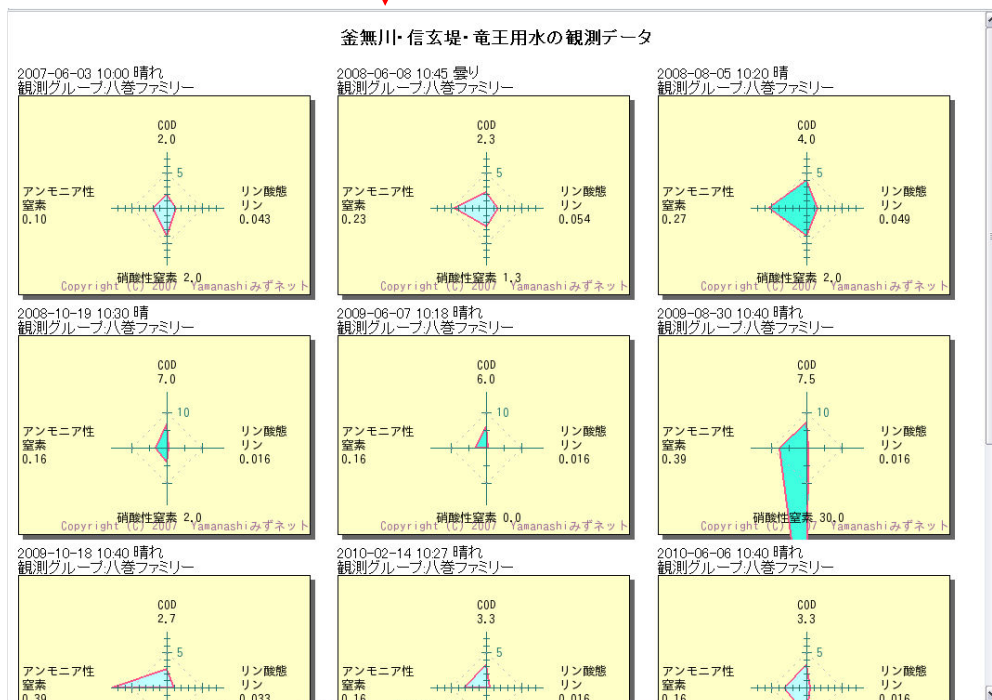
釜無川･信玄堤･竜王用水の観測データ

2007-06-03 10:00 晴れ
観測グループ:八巻ファミリー

COD
2.0
5
アンモニア性
窒素
0.10
リン酸態
リン
0.043
硝酸性窒素 2.0
Copyright (C) 2007 Yamanashiみずネット

2008-06-08 10:45 曇り
観測グループ:八巻ファミリー

COD
2.3
5
アンモニア性
窒素
0.23
リン酸態
リン
0.054
硝酸性窒素 1.3
Copyright (C) 2007 Yamanashiみずネット

2008-08-05 10:20 晴
観測グループ:八巻ファミリー

COD
4.0
5
アンモニア性
窒素
0.27
リン酸態
リン
0.049
硝酸性窒素 2.0
Copyright (C) 2007 Yamanashiみずネット

2008-10-19 10:30 晴
観測グループ:八巻ファミリー

COD
7.0
10
アンモニア性
窒素
0.16
リン酸態
リン
0.016
硝酸性窒素 2.0
Copyright (C) 2007 Yamanashiみずネット

2009-06-07 10:18 晴れ
観測グループ:八巻ファミリー

COD
6.0
10
アンモニア性
窒素
0.16
リン酸態
リン
0.016
硝酸性窒素 0.0
Copyright (C) 2007 Yamanashiみずネット

2009-08-30 10:40 晴れ
観測グループ:八巻ファミリー

COD
7.5
10
アンモニア性
窒素
0.39
リン酸態
リン
0.016
硝酸性窒素 30.0
Copyright (C) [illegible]7 Yamanashiみずネット

2009-10-18 10:40 晴れ
観測グループ:八巻ファミリー

COD
2.7
5
アンモニア性
窒素
0.39
リン酸態
リン
0.033

2010-02-14 10:27 晴れ
観測グループ:八巻ファミリー

COD
3.3
5
アンモニア性
窒素
0.16
リン酸態
リン
0.016

2010-06-06 10:40 晴れ
観測グループ:八巻ファミリー

COD
3.3
5
アンモニア性
窒素
0.16
リン酸態
リン
0.016